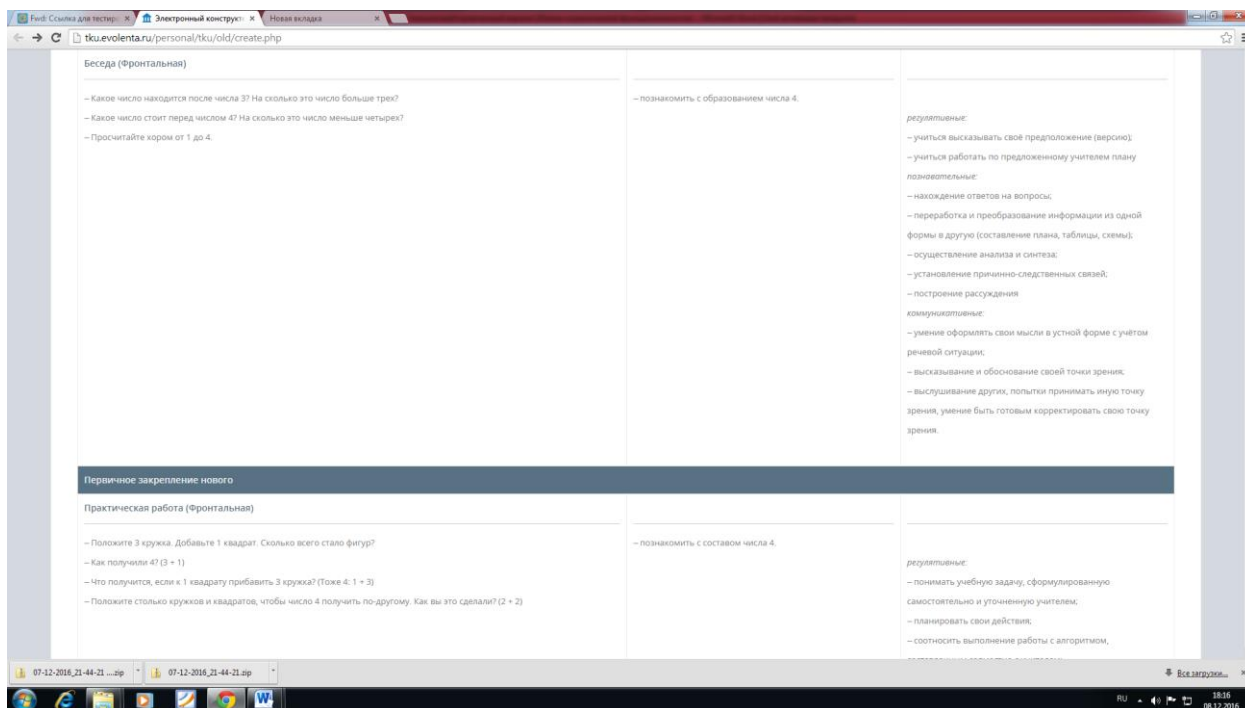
Fwd: Ссылка для тестиро ×
Электронный конструкт ×
Новая вкладка ×

tku.evolenta.ru/personal/tku/old/create.php

Беседа (Фронтальная)

– Какое число находится после числа 3? На сколько это число больше трех?

– Какое число стоит перед числом 4? На сколько это число меньше четырех?

– Просчитайте хором от 1 до 4.

– познакомить с образованием числа 4.

регулятивные:

– учиться высказывать своё предположение (версию);

– учиться работать по предложенному учителем плану

познавательные:

– нахождение ответов на вопросы;

– переработка и преобразование информации из одной формы в другую (составление плана, таблицы, схемы);

– осуществление анализа и синтеза;

– установление причинно-следственных связей;

– построение рассуждения

коммуникативные:

– умение оформлять свои мысли в устной форме с учётом речевой ситуации;

– высказывание и обоснование своей точки зрения;

– выслушивание других, попытки принимать иную точку зрения, умение быть готовым корректировать свою точку зрения.

Первичное закрепление нового

Практическая работа (Фронтальная)

– Положите 3 кружка. Добавьте 1 квадрат. Сколько всего стало фигур?

– Как получили 4? (3 + 1)

– Что получится, если к 1 квадрату прибавить 3 кружка? (Тоже 4: 1 + 3)

– Положите столько кружков и квадратов, чтобы число 4 получить по-другому. Как вы это сделали? (2 + 2)

– познакомить с составом числа 4.

регулятивные:

– понимать учебную задачу, сформулированную самостоятельно и уточненную учителем;

– планировать свои действия;

– соотносить выполнение работы с алгоритмом,

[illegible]

07-12-2016_21-44-21 ....zip
07-12-2016_21-44-21.zip
Все загрузки...

RU
18:16
08.12.2016